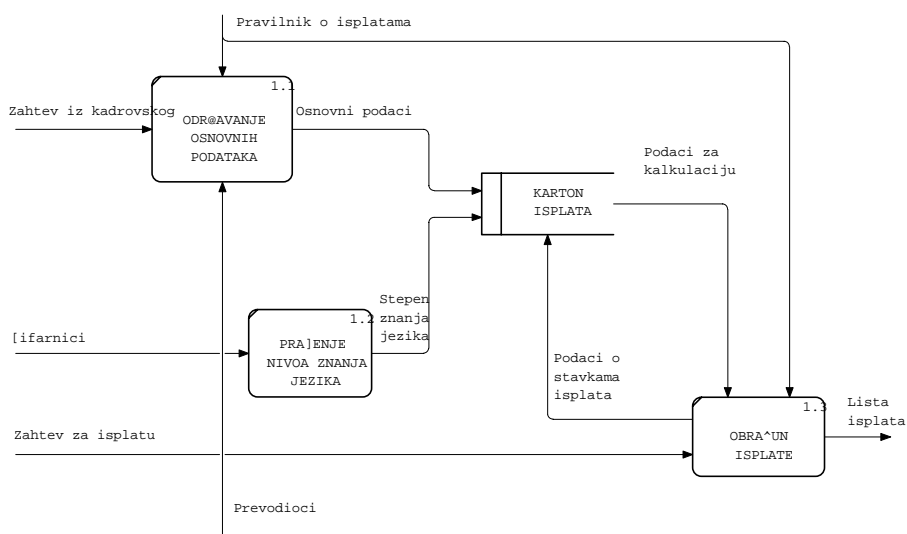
Pravilnik o isplatama

1.1
ODR@AVANJE OSNOVNIH PODATAKA

Zahtev iz kadrovskog

Osnovni podaci

Podaci za kalkulaciju

KARTON ISPLATA

Stepen znanja jezika

1.2
PRA]ENJE NIVOA ZNANJA JEZIKA

[ifarnici

Podaci o stavkama isplata

1.3
OBRA^UN ISPLATE

Lista isplata

Zahtev za isplatu

Prevodioci